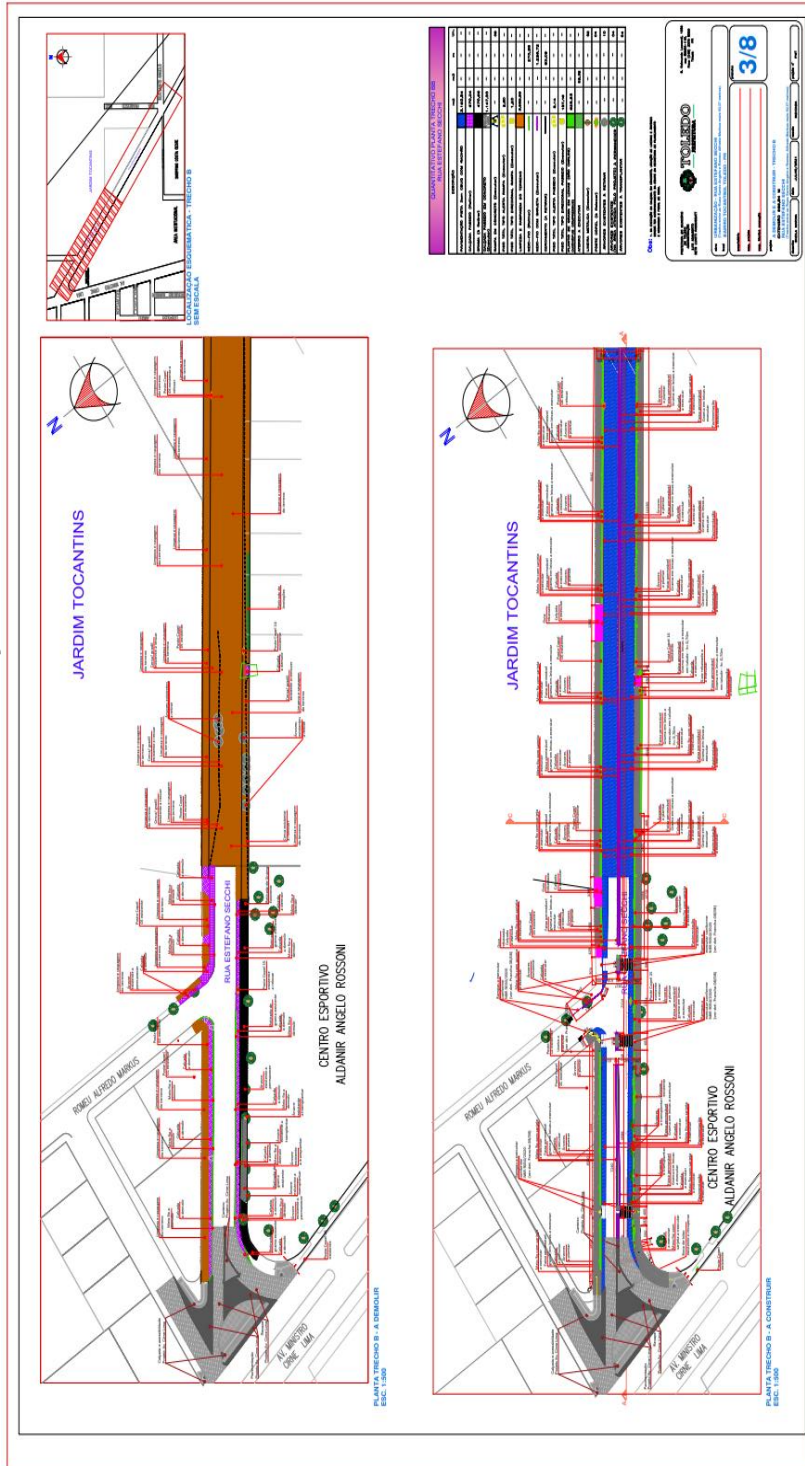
JARDIM TOCANTINS

RUA ESTEFANO SECCHI

ROMEU ALFREDO MARKUS

CENTRO ESPORTIVO
ALDANIR ANGELO ROSSONI

AV. MINISTRO CIRNE LIMA

PLANTA TRECHO B - A DEMOLIR
ESC. 1:500

JARDIM TOCANTINS

RUA ESTEFANO SECCHI

ROMEU ALFREDO MARKUS

CENTRO ESPORTIVO
ALDANIR ANGELO ROSSONI

AV. MINISTRO CIRNE LIMA

PLANTA TRECHO B - A CONSTRUIR
ESC. 1:500

N

N

LOCALIZAÇÃO ESQUEMÁTICA - TRECHO B
SEM ESCALA

QUANTITATIVO PLANTA TRECHO B
RUA ESTEFANO SECCHI

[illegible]

TOLEDO

3/8